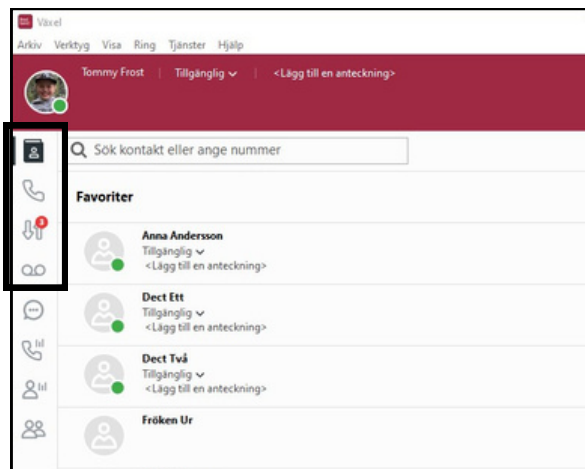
Växel

Arkiv Verktyg Visa Ring Tjänster Hjälp

Tommy Frost | Tillgänglig | <Lägg till en anteckning>

Sök kontakt eller ange nummer

3

Favoriter

Anna Andersson
Tillgänglig
<Lägg till en anteckning>

Dect Ett
Tillgänglig
<Lägg till en anteckning>

Dect Två
Tillgänglig
<Lägg till en anteckning>

Fröken Ur